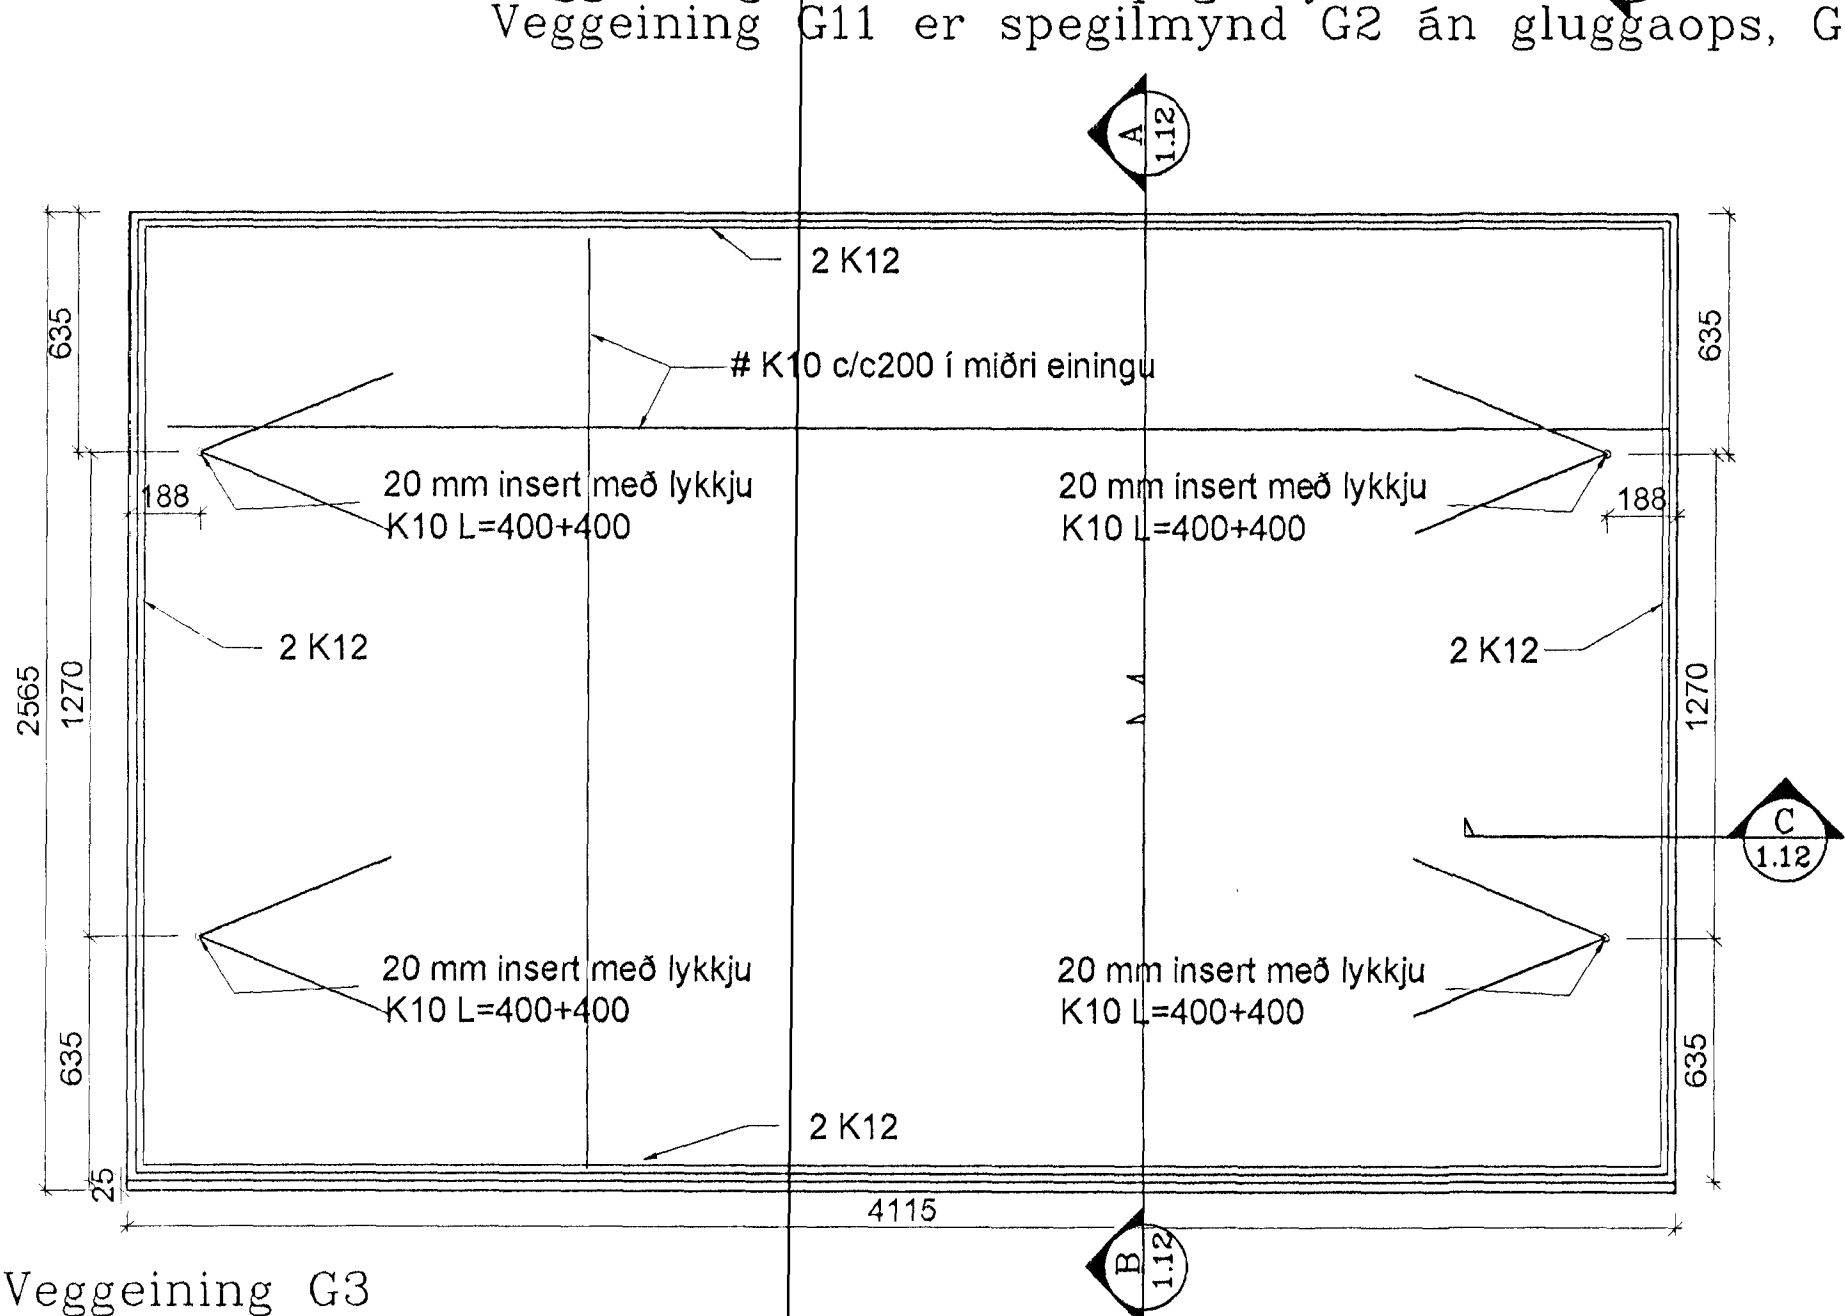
Veggeining G11 er spegilmynd G2 án gluggaops, G

A
1.12

2 K12

635

635

# K10 c/c200 í miðri einingu

20 mm insert með lykkju
K10 L=400+400

188

20 mm insert með lykkju
K10 L=400+400

188

2 K12

2 K12

2565

1270

1270

C
1.12

20 mm insert með lykkju
K10 L=400+400

20 mm insert með lykkju
K10 L=400+400

635

635

2 K12

25

4115

B
1.12

Veggeining G3